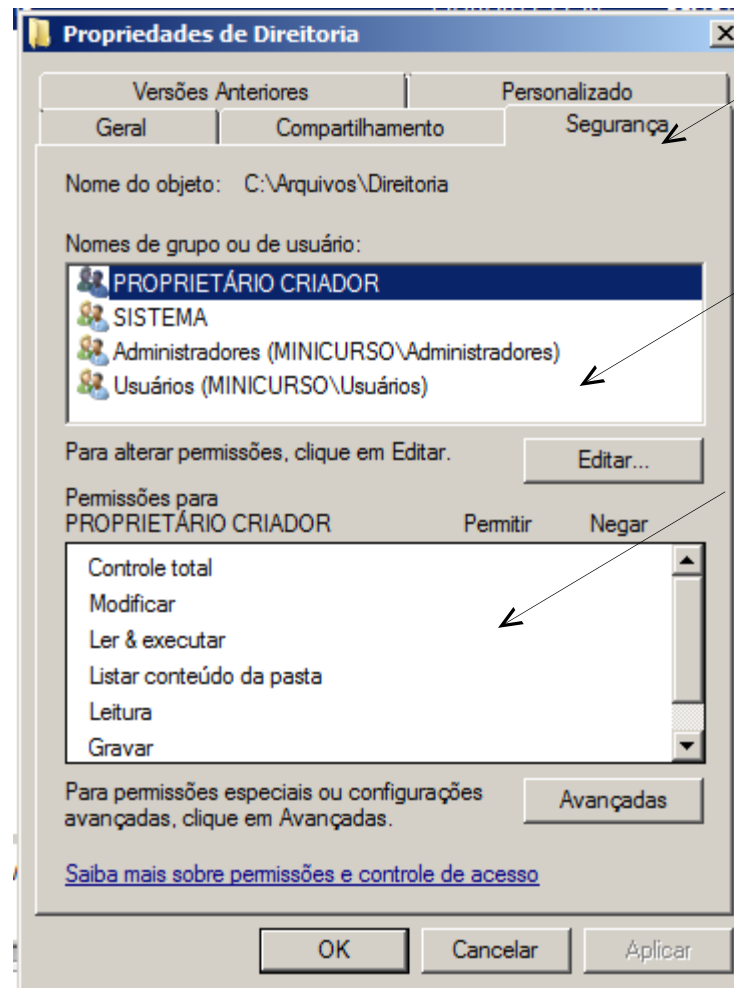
Propriedades de Direitoria

Versões Anteriores | Personalizado
Geral | Compartilhamento | Segurança

Nome do objeto: C:\Arquivos\Direitoria

Nomes de grupo ou de usuário:

PROPRIETÁRIO CRIADOR
SISTEMA
Administradores (MINICURSO\Administradores)
Usuários (MINICURSO\Usuários)

Para alterar permissões, clique em Editar.

Editar...

Permissões para PROPRIETÁRIO CRIADOR | Permitir | Negar

Controle total
Modificar
Ler & executar
Listar conteúdo da pasta
Leitura
Gravar

Para permissões especiais ou configurações avançadas, clique em Avançadas.

Avançadas

Saiba mais sobre permissões e controle de acesso

OK | Cancelar | Aplicar